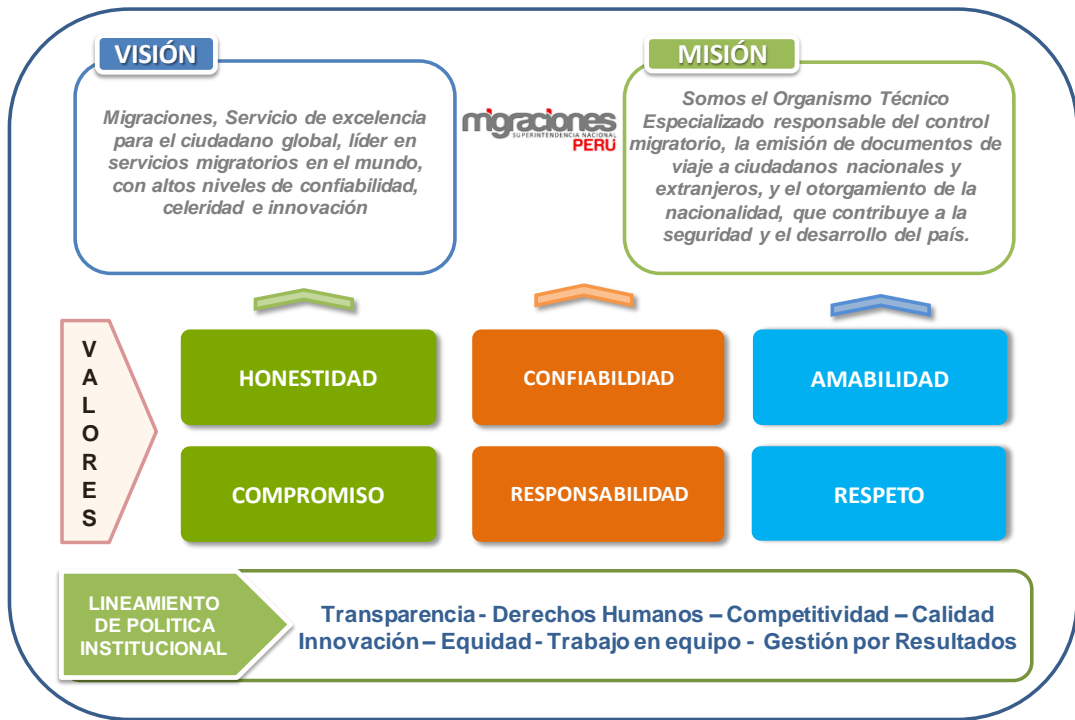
VISIÓN

Migraciones, Servicio de excelencia para el ciudadano global, líder en servicios migratorios en el mundo, con altos niveles de confiabilidad, celeridad e innovación

migraciones
SUPERINTENDENCIA NACIONAL
PERÚ

MISIÓN

Somos el Organismo Técnico Especializado responsable del control migratorio, la emisión de documentos de viaje a ciudadanos nacionales y extranjeros, y el otorgamiento de la nacionalidad, que contribuye a la seguridad y el desarrollo del país.

VALORES

HONESTIDAD

CONFIABILDIAD

AMABILIDAD

COMPROMISO

RESPONSABILIDAD

RESPETO

LINEAMIENTO DE POLITICA INSTITUCIONAL

Transparencia - Derechos Humanos – Competitividad – Calidad
Innovación – Equidad - Trabajo en equipo - Gestión por Resultados